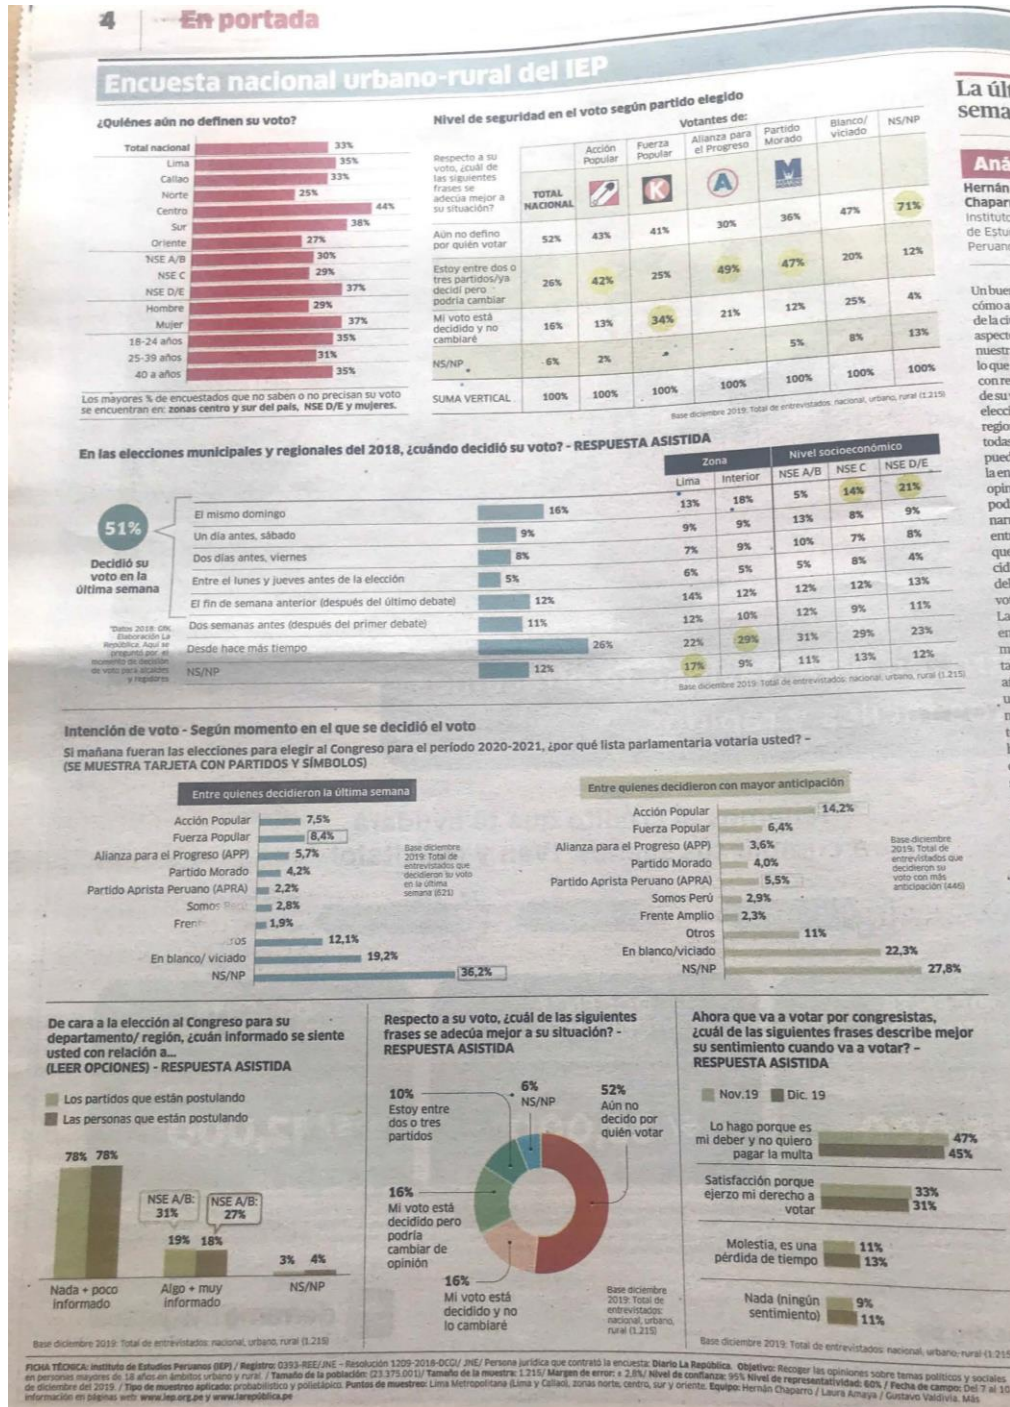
4 | En portada

Encuesta nacional urbano-rural del IEP

¿Quiénes aún no definen su voto?

| | |
|---|---|
| Total nacional | 33% |
| Lima | 35% |
| Callao | 33% |
| Norte | 25% |
| Centro | 44% |
| Sur | 38% |
| Oriente | 27% |
| NSE A/B | 30% |
| NSE C | 29% |
| NSE D/E | 37% |
| Hombre | 29% |
| Mujer | 37% |
| 18-24 años | 35% |
| 25-39 años | 31% |
| 40 a años | 35% |

Los mayores % de encuestados que no saben o no precisan su voto se encuentran en: zonas centro y sur del país, NSE D/E y mujeres.

Nivel de seguridad en el voto según partido elegido

| Respecto a su voto, ¿cuál de las siguientes frases se adecúa mejor a su situación? | TOTAL NACIONAL | Acción Popular | Fuerza Popular | Alianza para el Progreso | Partido Morado | Blanco/ viciado | NS/NP |
|---|---|---|---|---|---|---|---|
| Aún no defino por quién votar | 52% | 43% | 41% | 30% | 36% | 47% | 71% |
| Estoy entre dos o tres partidos/ya decidí pero podría cambiar | 26% | 42% | 25% | 49% | 47% | 20% | 12% |
| Mi voto está decidido y no cambiaré | 16% | 13% | 34% | 21% | 12% | 25% | 4% |
| NS/NP | 6% | 2% | - | - | 5% | 8% | 13% |
| SUMA VERTICAL | 100% | 100% | 100% | 100% | 100% | 100% | 100% |

Base diciembre 2019: Total de entrevistados: nacional, urbano, rural (1.215)

En las elecciones municipales y regionales del 2018, ¿cuándo decidió su voto? - RESPUESTA ASISTIDA

51% Decidió su voto en la última semana

| | Total | Lima | Interior | NSE A/B | NSE C | NSE D/E |
|---|---|---|---|---|---|---|
| El mismo domingo | 16% | 13% | 18% | 5% | 14% | 21% |
| Un día antes, sábado | 9% | 9% | 9% | 13% | 8% | 9% |
| Dos días antes, viernes | 8% | 7% | 9% | 10% | 7% | 8% |
| Entre el lunes y jueves antes de la elección | 5% | 6% | 5% | 5% | 8% | 4% |
| El fin de semana anterior (después del último debate) | 12% | 14% | 12% | 12% | 12% | 13% |
| Dos semanas antes (después del primer debate) | 11% | 12% | 10% | 12% | 9% | 11% |
| Desde hace más tiempo | 26% | 22% | 29% | 31% | 29% | 23% |
| NS/NP | 12% | 17% | 9% | 11% | 13% | 12% |

*Datos 2018: GfK. Elaboración La República. Aquí se preguntó por el momento de decisión de voto para alcaldes y regidores

Base diciembre 2019: Total de entrevistados: nacional, urbano, rural (1.215)

Intención de voto - Según momento en el que se decidió el voto

Si mañana fueran las elecciones para elegir al Congreso para el periodo 2020-2021, ¿por qué lista parlamentaria votaría usted? - (SE MUESTRA TARJETA CON PARTIDOS Y SÍMBOLOS)

Entre quienes decidieron la última semana
Acción Popular 7,5%
Fuerza Popular 8,4%
Alianza para el Progreso (APP) 5,7%
Partido Morado 4,2%
Partido Aprista Peruano (APRA) 2,2%
Somos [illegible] 2,8%
Fren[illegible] 1,9%
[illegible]ros 12,1%
En blanco/ viciado 19,2%
NS/NP 36,2%

Base diciembre 2019: Total de entrevistados que decidieron su voto en la última semana (621)

Entre quienes decidieron con mayor anticipación
Acción Popular 14,2%
Fuerza Popular 6,4%
Alianza para el Progreso (APP) 3,6%
Partido Morado 4,0%
Partido Aprista Peruano (APRA) 5,5%
Somos Perú 2,9%
Frente Amplio 2,3%
Otros 11%
En blanco/viciado 22,3%
NS/NP 27,8%

Base diciembre 2019: Total de entrevistados que decidieron su voto con más anticipación (445)

De cara a la elección al Congreso para su departamento/ región, ¿cuán informado se siente usted con relación a... (LEER OPCIONES) - RESPUESTA ASISTIDA

Los partidos que están postulando
Las personas que están postulando

Nada + poco informado 78% 78%
Algo + muy informado 19% 18% NSE A/B: 31% NSE A/B: 27%
NS/NP 3% 4%

Base diciembre 2019: Total de entrevistados: nacional, urbano, rural (1.215)

Respecto a su voto, ¿cuál de las siguientes frases se adecúa mejor a su situación? - RESPUESTA ASISTIDA

10% Estoy entre dos o tres partidos
6% NS/NP
52% Aún no decido por quién votar
16% Mi voto está decidido pero podría cambiar de opinión
16% Mi voto está decidido y no lo cambiaré

Base diciembre 2019: Total de entrevistados: nacional, urbano, rural (1.215)

Ahora que va a votar por congresistas, ¿cuál de las siguientes frases describe mejor su sentimiento cuando va a votar? - RESPUESTA ASISTIDA

Nov.19 Dic. 19
Lo hago porque es mi deber y no quiero pagar la multa 47% 45%
Satisfacción porque ejerzo mi derecho a votar 33% 31%
Molestia, es una pérdida de tiempo 11% 13%
Nada (ningún sentimiento) 9% 11%

Base diciembre 2019: Total de entrevistados: nacional, urbano, rural (1.215)

FICHA TÉCNICA: Instituto de Estudios Peruanos (IEP) / Registro: 0393-REE/JNE – Resolución 1209-2018-DCGI/ JNE/ Persona jurídica que contrató la encuesta: Diario La República. Objetivo: Recoger las opiniones sobre temas políticos y sociales en personas mayores de 18 años en ámbitos urbano y rural / Tamaño de la población: (23.375.001)/ Tamaño de la muestra: 1.215/ Margen de error: ± 2,8%/ Nivel de confianza: 95% Nivel de representatividad: 60% / Fecha de campo: Del 7 al 10 de diciembre del 2019. / Tipo de muestreo aplicado: probabilístico y polietápico. Puntos de muestreo: Lima Metropolitana (Lima y Callao), zonas norte, centro, sur y oriente. Equipo: Hernán Chaparro / Laura Amaya / Gustavo Valdivia. Más información en páginas web: www.iep.org.pe y www.larepublica.pe

La últ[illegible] sema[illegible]
Aná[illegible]
Hernán Chapar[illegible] Instituto de Estu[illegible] Peruan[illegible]